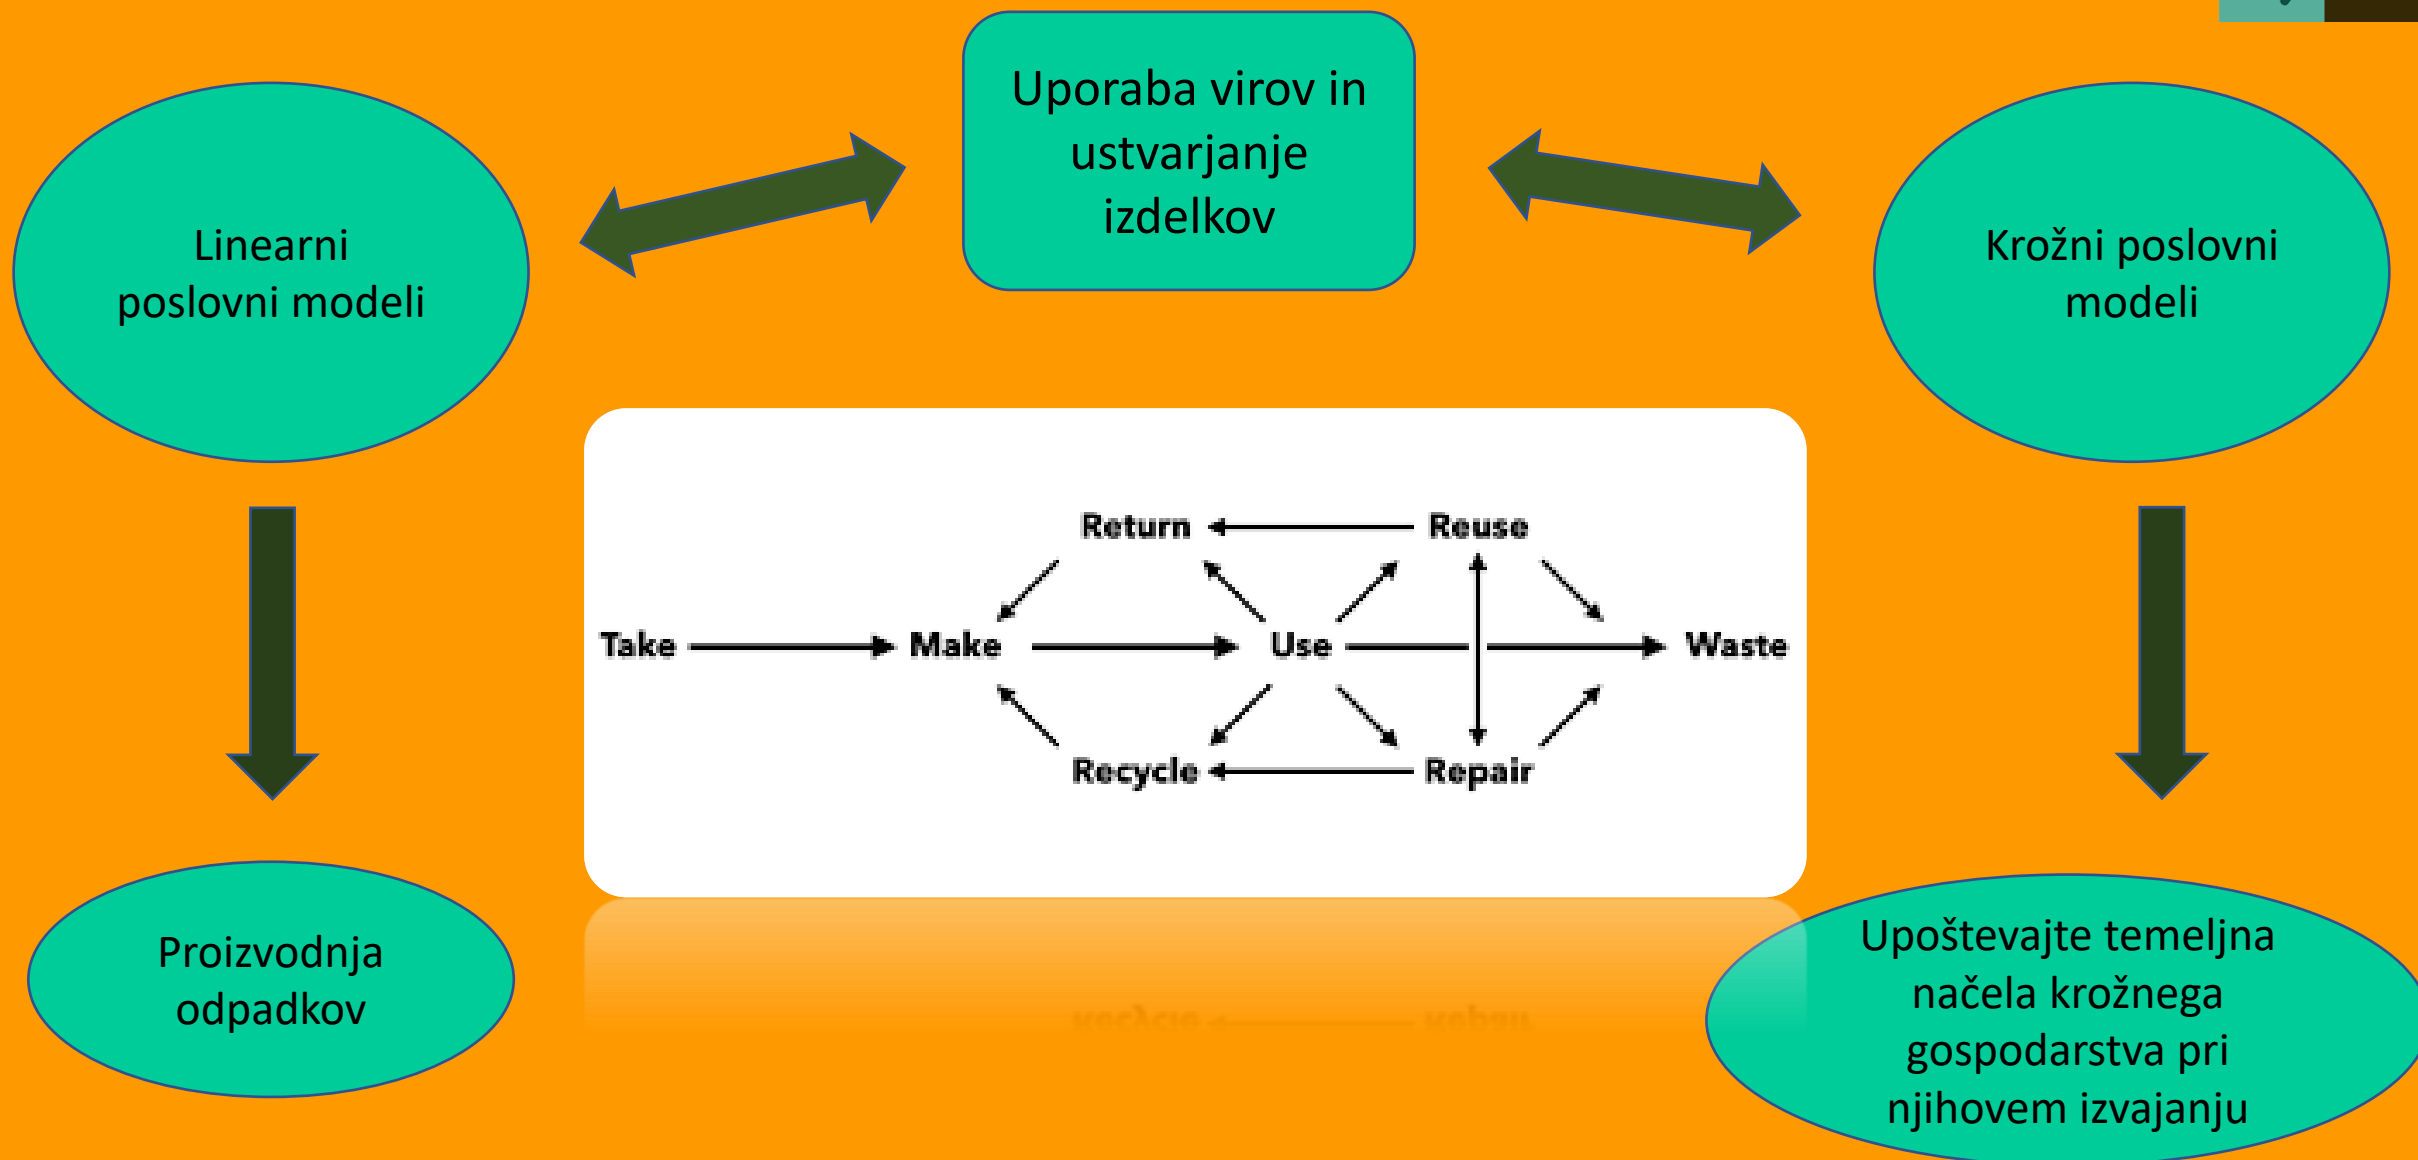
Uporaba virov in ustvarjanje izdelkov

Linearni poslovni modeli

Krožni poslovni modeli

Return

Reuse

Take

Make

Use

Waste

Recycle

Repair

Proizvodnja odpadkov

Upoštevajte temeljna načela krožnega gospodarstva pri njihovem izvajanju